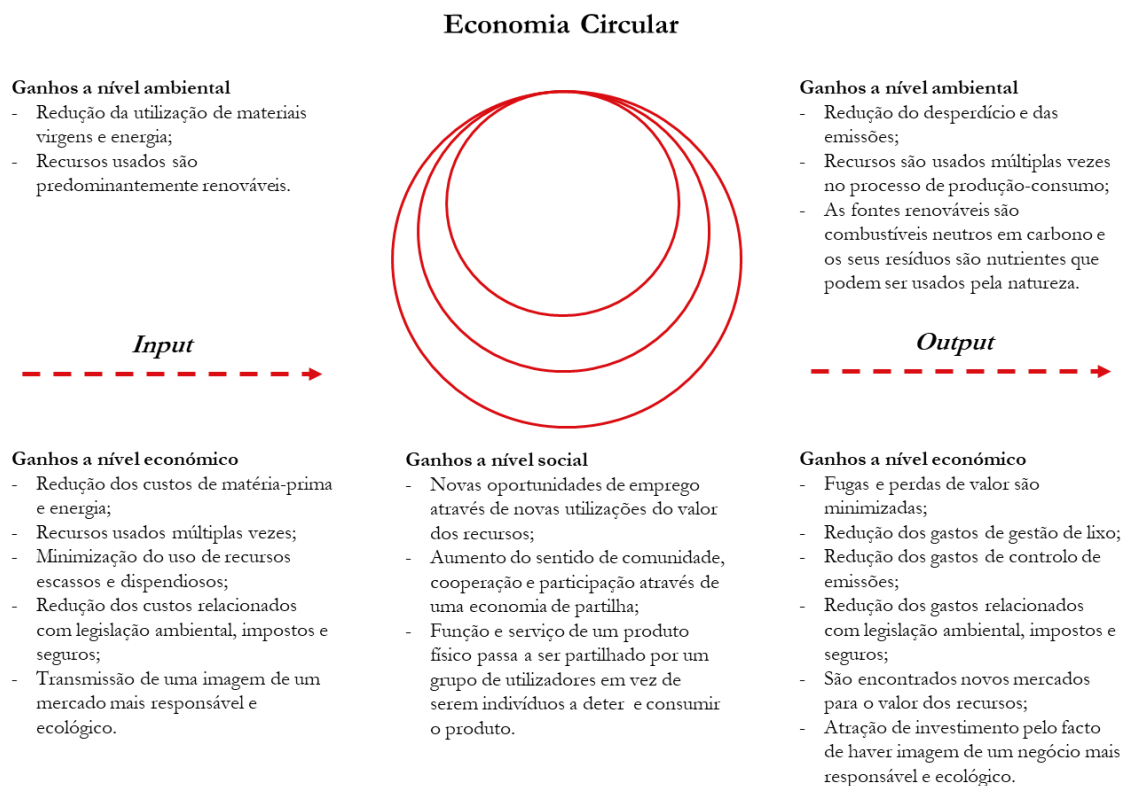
**Economia Circular**

**Ganhos a nível ambiental**
- Redução da utilização de materiais virgens e energia;
- Recursos usados são predominantemente renováveis.

**Ganhos a nível ambiental**
- Redução do desperdício e das emissões;
- Recursos são usados múltiplas vezes no processo de produção-consumo;
- As fontes renováveis são combustíveis neutros em carbono e os seus resíduos são nutrientes que podem ser usados pela natureza.

*Input*

*Output*

**Ganhos a nível económico**
- Redução dos custos de matéria-prima e energia;
- Recursos usados múltiplas vezes;
- Minimização do uso de recursos escassos e dispendiosos;
- Redução dos custos relacionados com legislação ambiental, impostos e seguros;
- Transmissão de uma imagem de um mercado mais responsável e ecológico.

**Ganhos a nível social**
- Novas oportunidades de emprego através de novas utilizações do valor dos recursos;
- Aumento do sentido de comunidade, cooperação e participação através de uma economia de partilha;
- Função e serviço de um produto físico passa a ser partilhado por um grupo de utilizadores em vez de serem indivíduos a deter e consumir o produto.

**Ganhos a nível económico**
- Fugas e perdas de valor são minimizadas;
- Redução dos gastos de gestão de lixo;
- Redução dos gastos de controlo de emissões;
- Redução dos gastos relacionados com legislação ambiental, impostos e seguros;
- São encontrados novos mercados para o valor dos recursos;
- Atração de investimento pelo facto de haver imagem de um negócio mais responsável e ecológico.